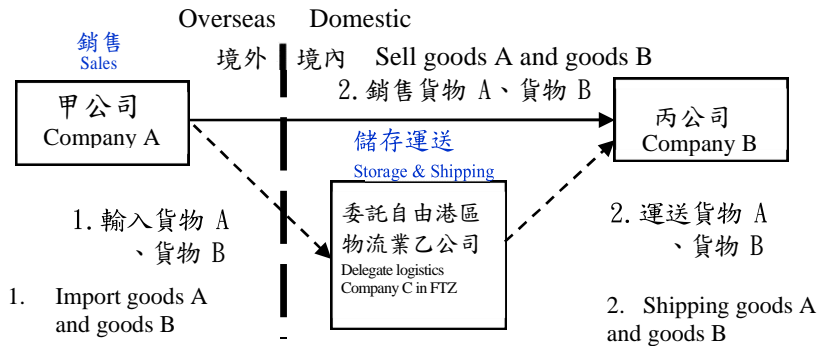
Overseas Domestic

銷售
Sales

境外 境內 Sell goods A and goods B

2. 銷售貨物 A、貨物 B

甲公司
Company A

丙公司
Company B

儲存運送
Storage & Shipping

1. 輸入貨物 A 、貨物 B

委託自由港區物流業乙公司
Delegate logistics Company C in FTZ

2. 運送貨物 A 、貨物 B

1. Import goods A and goods B

2. Shipping goods A and goods B